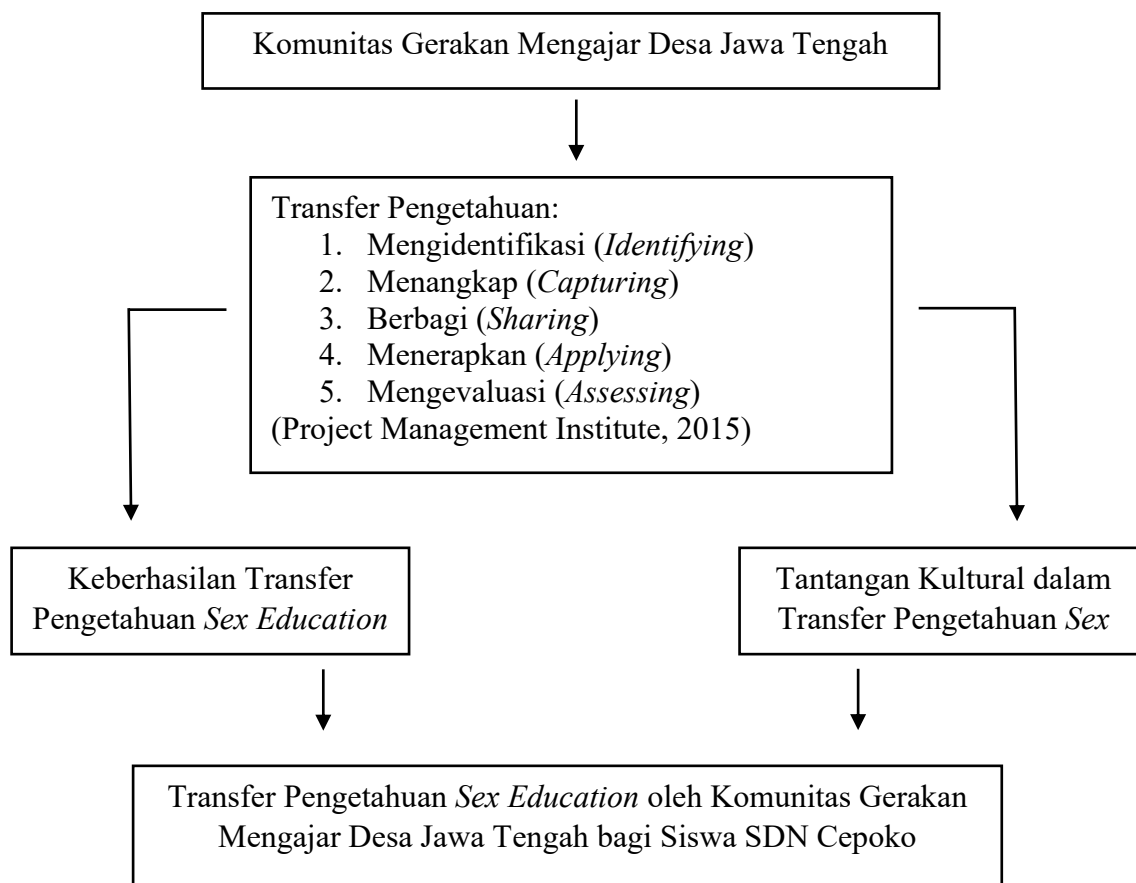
Komunitas Gerakan Mengajar Desa Jawa Tengah

Transfer Pengetahuan:
1. Mengidentifikasi (*Identifying*)
2. Menangkap (*Capturing*)
3. Berbagi (*Sharing*)
4. Menerapkan (*Applying*)
5. Mengevaluasi (*Assessing*)
(Project Management Institute, 2015)

Keberhasilan Transfer Pengetahuan *Sex Education*

Tantangan Kultural dalam Transfer Pengetahuan *Sex*

Transfer Pengetahuan *Sex Education* oleh Komunitas Gerakan Mengajar Desa Jawa Tengah bagi Siswa SDN Cepoko